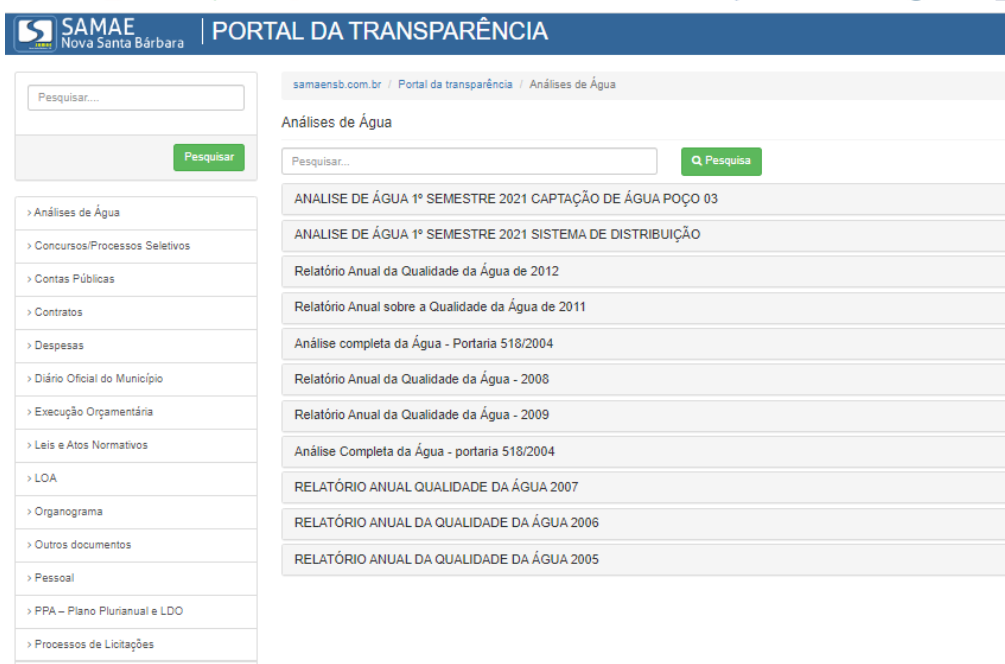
SAMAE Nova Santa Bárbara | PORTAL DA TRANSPARÊNCIA

Pesquisar....

Pesquisar

› Análises de Água
› Concursos/Processos Seletivos
› Contas Públicas
› Contratos
› Despesas
› Diário Oficial do Município
› Execução Orçamentária
› Leis e Atos Normativos
› LOA
› Organograma
› Outros documentos
› Pessoal
› PPA – Plano Plurianual e LDO
› Processos de Licitações

samaensb.com.br / Portal da transparência / Análises de Água

Análises de Água

Pesquisar...

Pesquisa

ANALISE DE ÁGUA 1º SEMESTRE 2021 CAPTAÇÃO DE ÁGUA POÇO 03

ANALISE DE ÁGUA 1º SEMESTRE 2021 SISTEMA DE DISTRIBUIÇÃO

Relatório Anual da Qualidade da Água de 2012

Relatório Anual sobre a Qualidade da Água de 2011

Análise completa da Água - Portaria 518/2004

Relatório Anual da Qualidade da Água - 2008

Relatório Anual da Qualidade da Água - 2009

Análise Completa da Água - portaria 518/2004

RELATÓRIO ANUAL QUALIDADE DA ÁGUA 2007

RELATÓRIO ANUAL DA QUALIDADE DA ÁGUA 2006

RELATÓRIO ANUAL DA QUALIDADE DA ÁGUA 2005